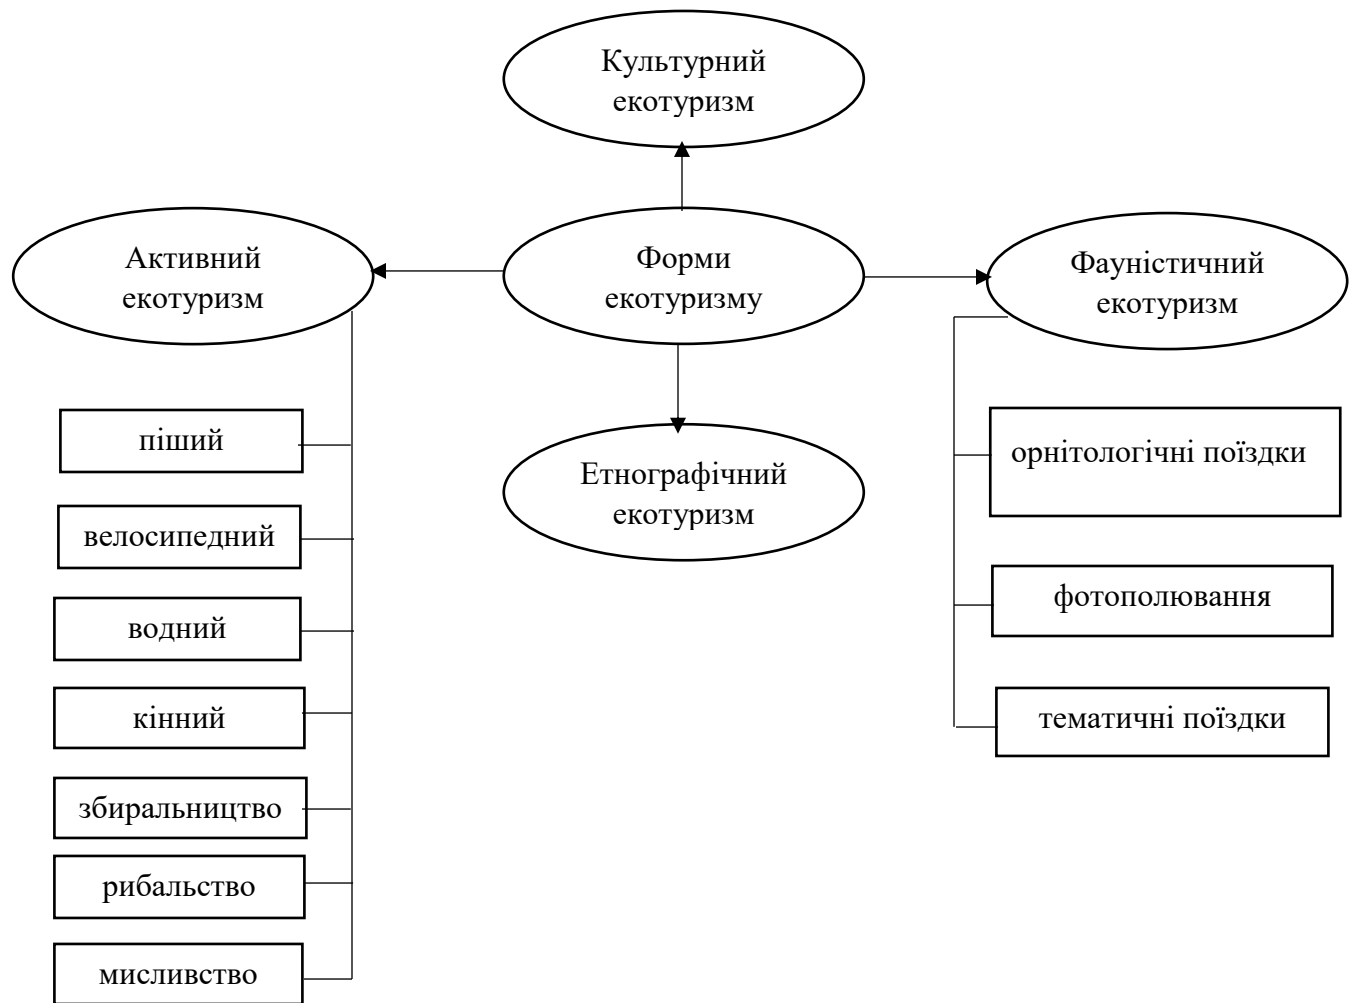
Культурний екотуризм

Активний екотуризм

Форми екотуризму

Фауністичний екотуризм

Етнографічний екотуризм

піший

велосипедний

водний

кінний

збиральництво

рибальство

мисливство

орнітологічні поїздки

фотополювання

тематичні поїздки